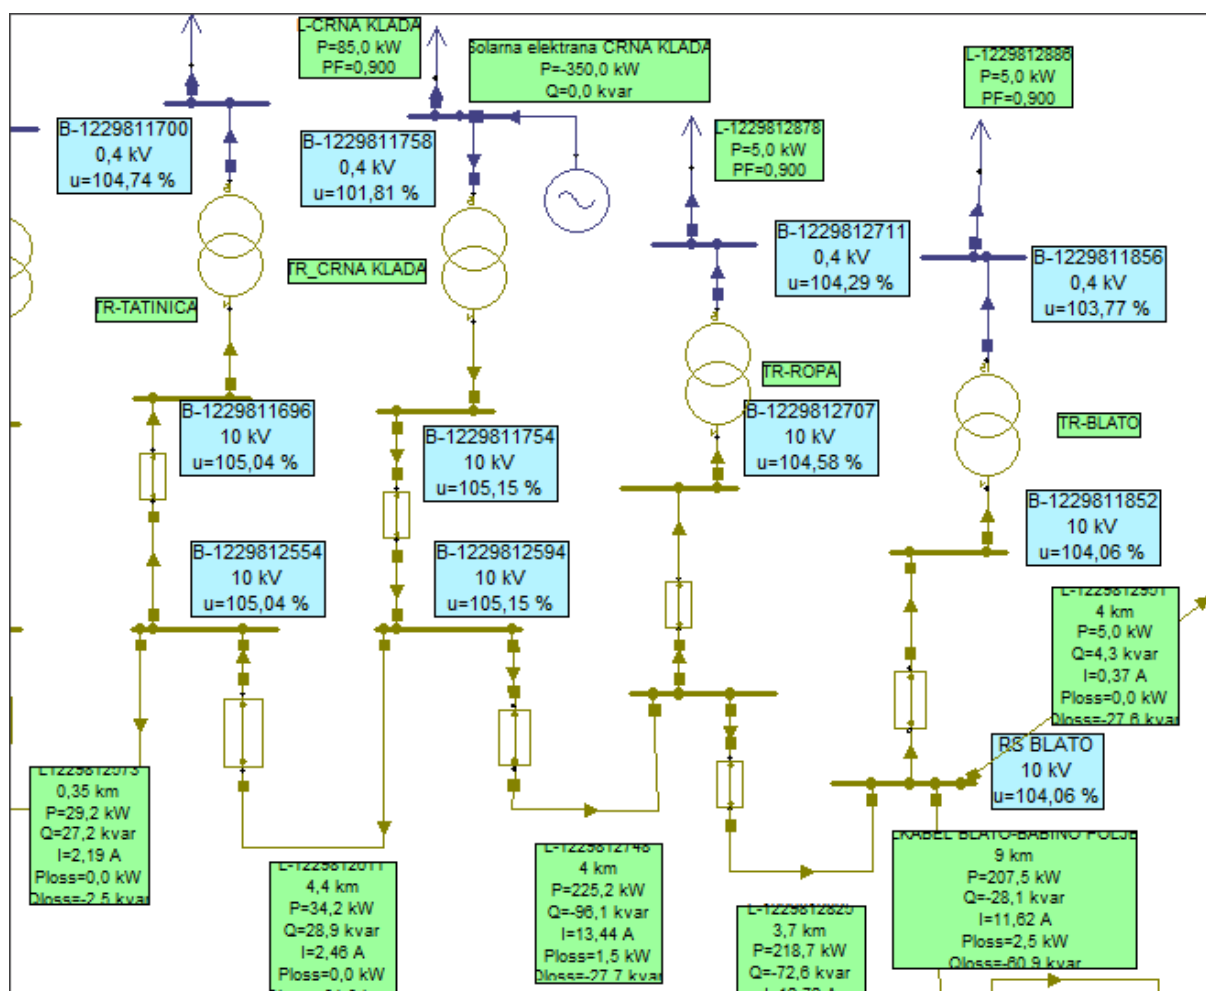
L-CRNA KLADA
P=85,0 kW
PF=0,900

Solarna elektrana CRNA KLADA
P=-350,0 kW
Q=0,0 kvar

L-1229812886
P=5,0 kW
PF=0,900

B-1229811700
0,4 kV
u=104,74 %

B-1229811758
0,4 kV
u=101,81 %

L-1229812878
P=5,0 kW
PF=0,900

B-1229812711
0,4 kV
u=104,29 %

B-1229811856
0,4 kV
u=103,77 %

TR_CRNA KLADA

TR-TATINICA

TR-ROPA

TR-BLATO

B-1229811696
10 kV
u=105,04 %

B-1229811754
10 kV
u=105,15 %

B-1229812707
10 kV
u=104,58 %

B-1229811852
10 kV
u=104,06 %

B-1229812554
10 kV
u=105,04 %

B-1229812594
10 kV
u=105,15 %

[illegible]
4 km
P=5,0 kW
Q=4,3 kvar
I=0,37 A
Ploss=0,0 kW
Qloss=-27,6 kvar

RS BLATO
10 kV
u=104,06 %

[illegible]
0,35 km
P=29,2 kW
Q=27,2 kvar
I=2,19 A
Ploss=0,0 kW
Qloss=-2,5 kvar

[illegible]
4,4 km
P=34,2 kW
Q=28,9 kvar
I=2,46 A
Ploss=0,0 kW

L-1229812748
4 km
P=225,2 kW
Q=-96,1 kvar
I=13,44 A
Ploss=1,5 kW
Qloss=-27,7 kvar

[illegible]
3,7 km
P=218,7 kW
Q=-72,6 kvar
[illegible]

KABEL BLATO-BABINO POLJE
9 km
P=207,5 kW
Q=-28,1 kvar
I=11,62 A
Ploss=2,5 kW
Qloss=-60,9 kvar